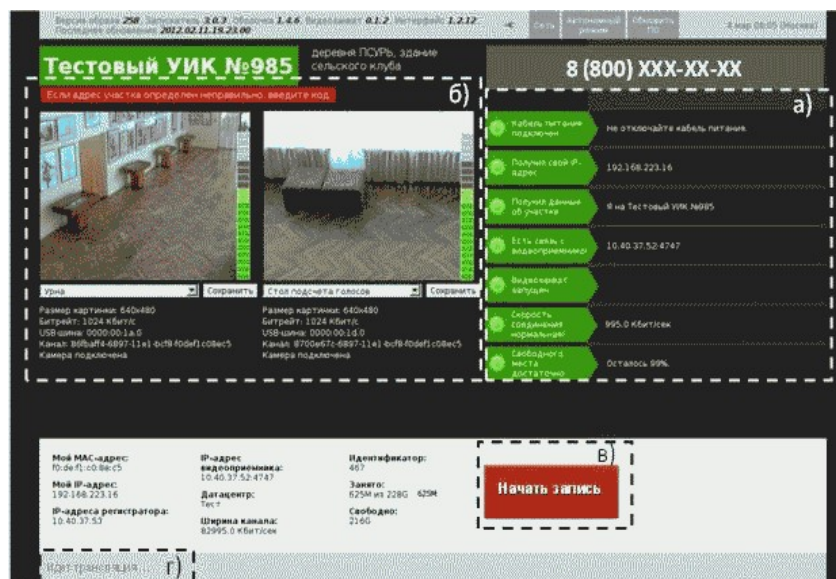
Версия сборки 250 Загрузчик 3.0.7 Оболочка 1.4.6 Видеозахват 0.1.2 Интерфейс 1.2.12
Последнее обновление 2012.02.11.19.23.00

Сеть | Автономный режим | Обновить ПО

4 мар 08:05 (Москва)

Тестовый УИК №985

деревня ПСУРЬ, здание сельского клуба

8 (800) XXX-XX-XX

Если адрес участка определен неправильно, введите код.

б)

а)

Кабель питания подключен | Не отключайте кабель питания.

Получил свой IP-адрес | 192.168.223.16

Получил данные об участке | Я на Тестовый УИК №985

Есть связь с видеоприемником | 10.40.37.52:4747

Видеозахват запущен

Скорость соединения нормальная | 995.0 Кбит/сек

Свободного места достаточно | Осталось 99%.

Урна | Сохранить

Размер картинки: 640x480
Битрейт: 1024 Кбит/с
USB-шина: 0000:00:1a.0
Канал: 86fbaff4-6897-11e1-bcf8-f0def1c08ec5
Камера подключена

Стол подсчета голосов | Сохранить

Размер картинки: 640x480
Битрейт: 1024 Кбит/с
USB-шина: 0000:00:1d.0
Канал: 8700e67c-6897-11e1-bcf8-f0def1c08ec5
Камера подключена

Мой MAC-адрес:
f0:de:f1:c0:8e:c5

Мой IP-адрес:
192.168.223.16

IP-адреса регистратора:
10.40.37.53

IP-адрес видеоприемника:
10.40.37.52:4747

Датацентр:
Тест

Ширина канала:
82995.0 Кбит/сек

Идентификатор:
467

Занято:
625М из 228G 625M

Свободно:
216G

в)

Начать запись

Идет трансляция... г)